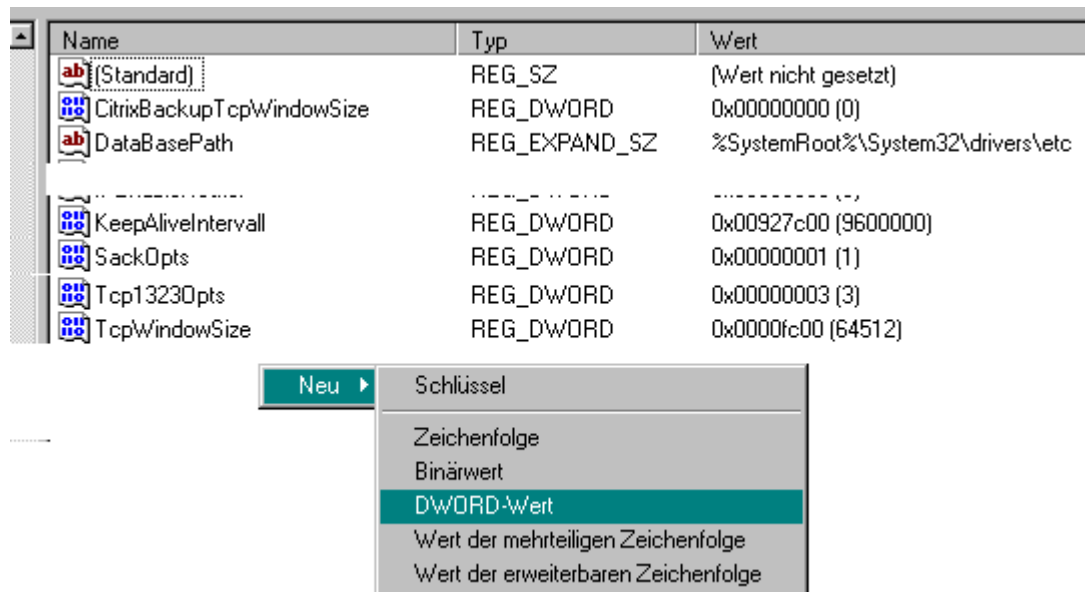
| Name | Typ | Wert |
|---|---|---|
| (Standard) | REG_SZ | (Wert nicht gesetzt) |
| CitrixBackupTcpWindowSize | REG_DWORD | 0x00000000 (0) |
| DataBasePath | REG_EXPAND_SZ | %SystemRoot%\System32\drivers\etc |
| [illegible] | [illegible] | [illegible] |
| KeepAliveIntervall | REG_DWORD | 0x00927c00 (9600000) |
| SackOpts | REG_DWORD | 0x00000001 (1) |
| Tcp1323Opts | REG_DWORD | 0x00000003 (3) |
| TcpWindowSize | REG_DWORD | 0x0000fc00 (64512) |

Neu
Schlüssel
Zeichenfolge
Binärwert
DWORD-Wert
Wert der mehrteiligen Zeichenfolge
Wert der erweiterbaren Zeichenfolge